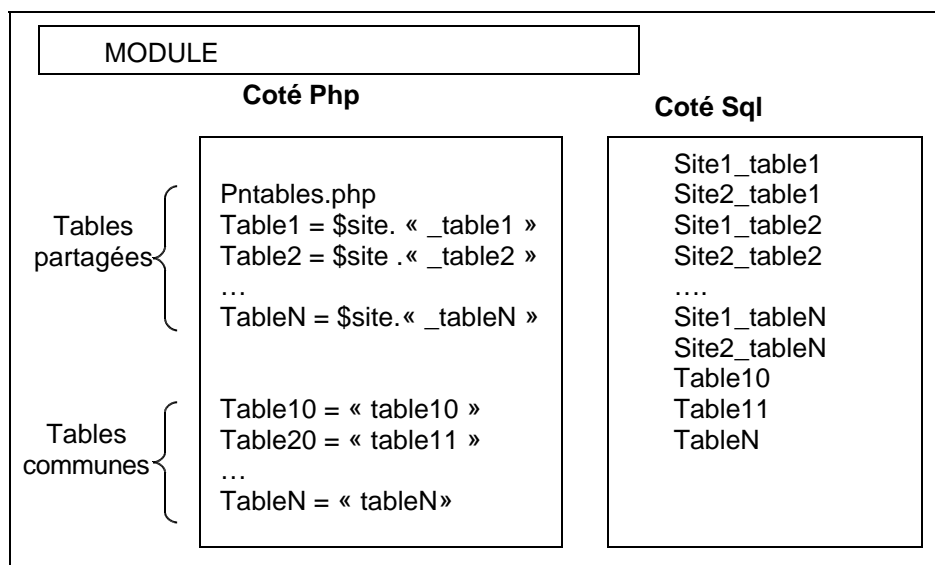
MODULE

Coté Php

Coté Sql

Tables partagées

Tables communes

Pntables.php
Table1 = \$site. « _table1 »
Table2 = \$site .« _table2 »
…
TableN = \$site.« _tableN »

Table10 = « table10 »
Table20 = « table11 »
…
TableN = « tableN»

Site1_table1
Site2_table1
Site1_table2
Site2_table2
….
Site1_tableN
Site2_tableN
Table10
Table11
TableN